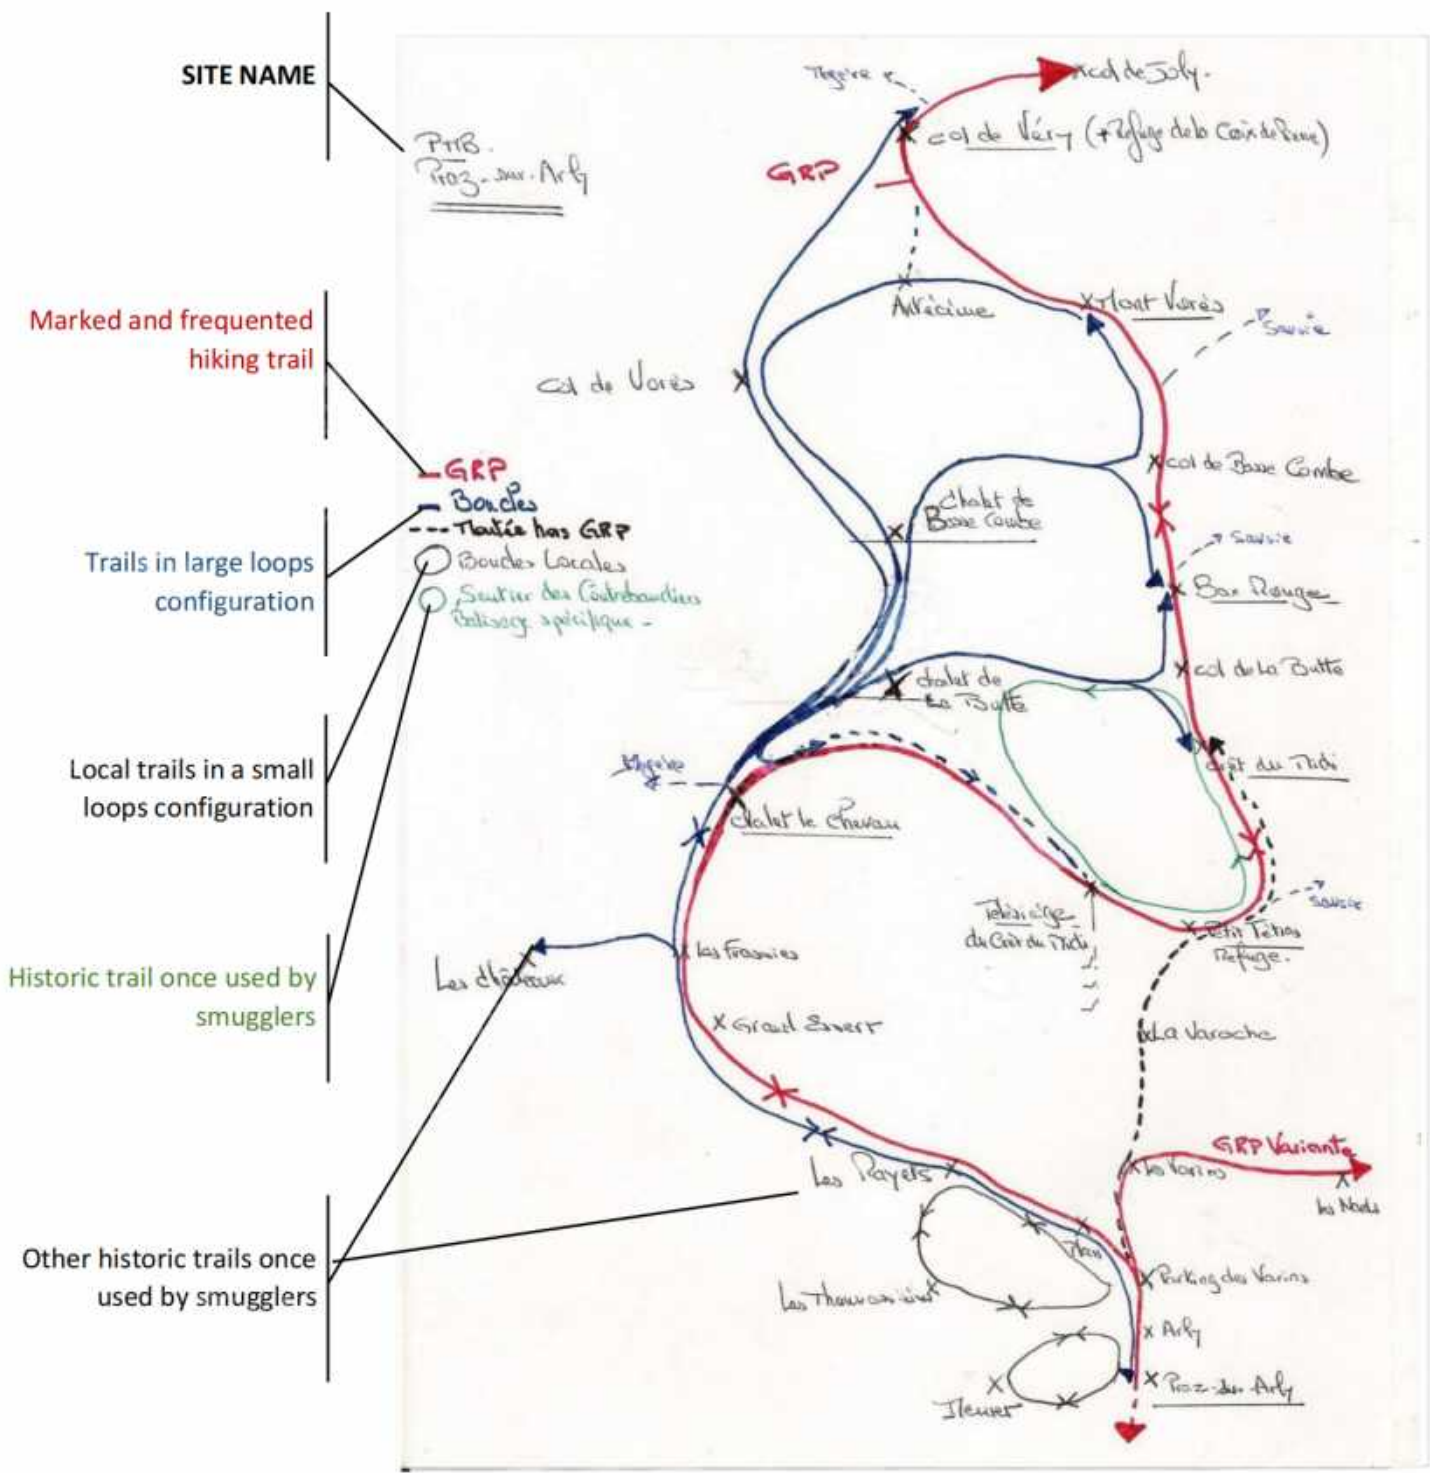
SITE NAME

PTTB.
Praz-sur-Arly

Marked and frequented hiking trail

Trails in large loops configuration

Local trails in a small loops configuration

Historic trail once used by smugglers

Other historic trails once used by smugglers

GRP
Boucles
Montée hors GRP
Boucles Locales
Sentier des Contrebandiers
Balisage spécifique -

Mégève
col de Joly.
col de Véry (+ Refuge de la Croix de Pierre)
GRP
Ardécime
Mont Vorès
Savoie
Col de Vorès
col de Basse Combe
Chalet de Basse Combe
Savoie
Bar Rouge
col de la Butte
Chalet de La Butte
Mégève
Crêt du Midi
Chalet le Cheval
Télésiège du Crêt du Midi
Savoie
Petit Tétras Refuge.
Les Fraisses
Les Châteaux
Grand Envers
La Varoche
GRP Variante
Les Rayets
les Varins
les Nodes
Les Thouvassières
Parking des Varins
Arly
Praz-sur-Arly
Ileuret